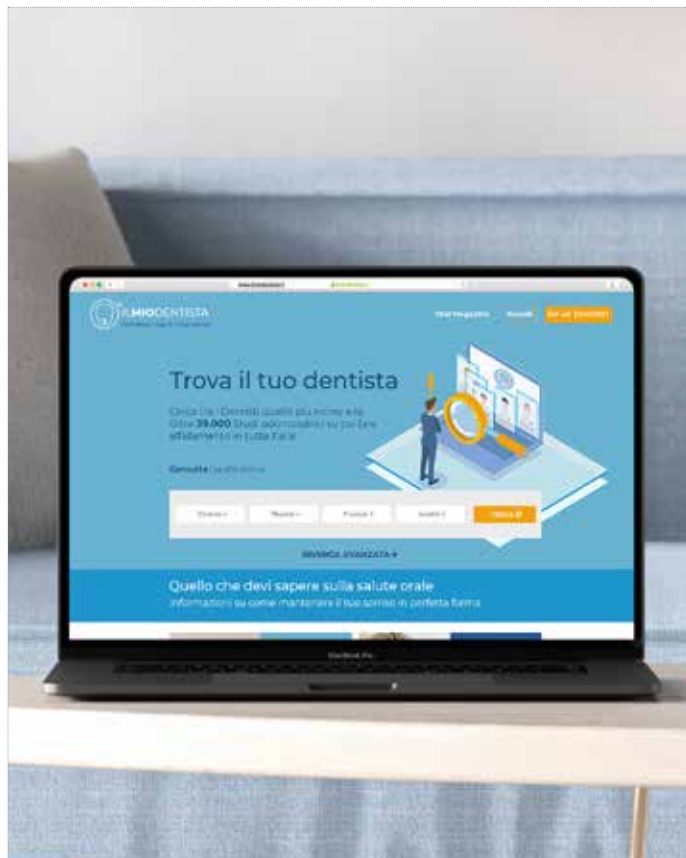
ILMIODENTISTA

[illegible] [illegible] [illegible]

Trova il tuo dentista

Cerca tra i Dentisti qualificati più vicino a te. Oltre 39.000 Studi odontoiatrici su cui fare affidamento in tutta Italia.

Consulta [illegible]

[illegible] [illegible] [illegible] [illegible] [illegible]

RICERCA AVANZATA

Quello che devi sapere sulla salute orale

Informazioni su come mantenere il tuo sorriso in perfetta forma

MacBook Pro